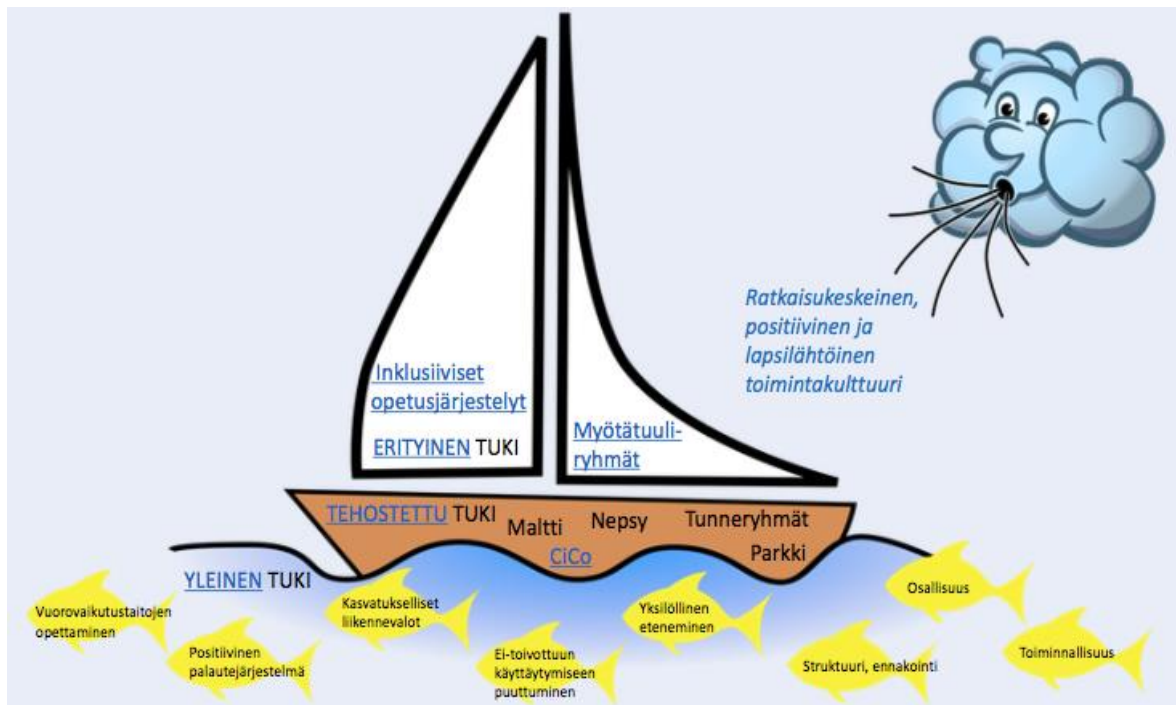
Ratkaisukeskeinen, positiivinen ja lapsilähtöinen toimintakulttuuri

Inklusiiviset opetusjärjestelyt

ERITYINEN TUKI

Myötätuuliryhmät

TEHOSTETTU TUKI

Maltti

Nepsy

Tunneryhmät

CiCo

Parkki

YLEINEN TUKI

Vuorovaikutustaitojen opettaminen

Positiivinen palautejärjestelmä

Kasvatukselliset liikennevalot

Ei-toivottuun käyttäytymiseen puuttuminen

Yksilöllinen eteneminen

Struktuuri, ennakointi

Osallisuus

Toiminnallisuus